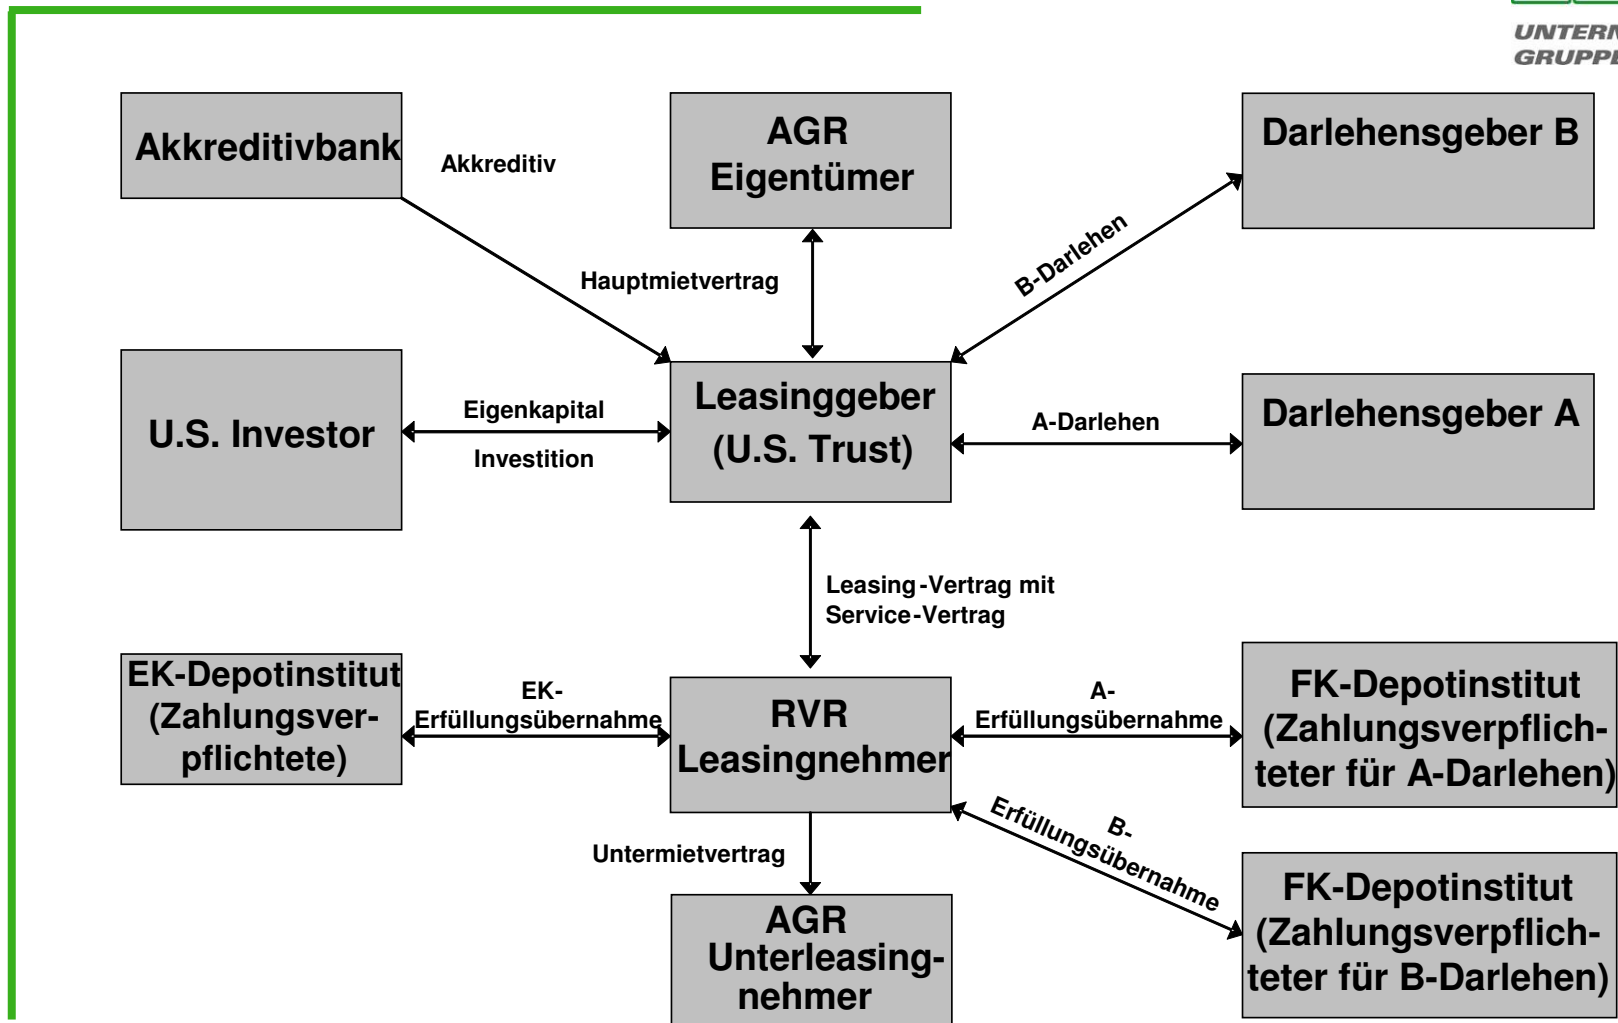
UNTERN
GRUPPE

Akkreditivbank

Akkreditiv

AGR Eigentümer

Darlehensgeber B

Hauptmietvertrag

B-Darlehen

U.S. Investor

Eigenkapital

Investition

Leasinggeber (U.S. Trust)

A-Darlehen

Darlehensgeber A

Leasing-Vertrag mit Service-Vertrag

EK-Depotinstitut (Zahlungsverpflichtete)

EK-Erfüllungsübernahme

RVR Leasingnehmer

A-Erfüllungsübernahme

FK-Depotinstitut (Zahlungsverpflichteter für A-Darlehen)

B-Erfüllungsübernahme

Untermietvertrag

AGR Unterleasingnehmer

FK-Depotinstitut (Zahlungsverpflichteter für B-Darlehen)